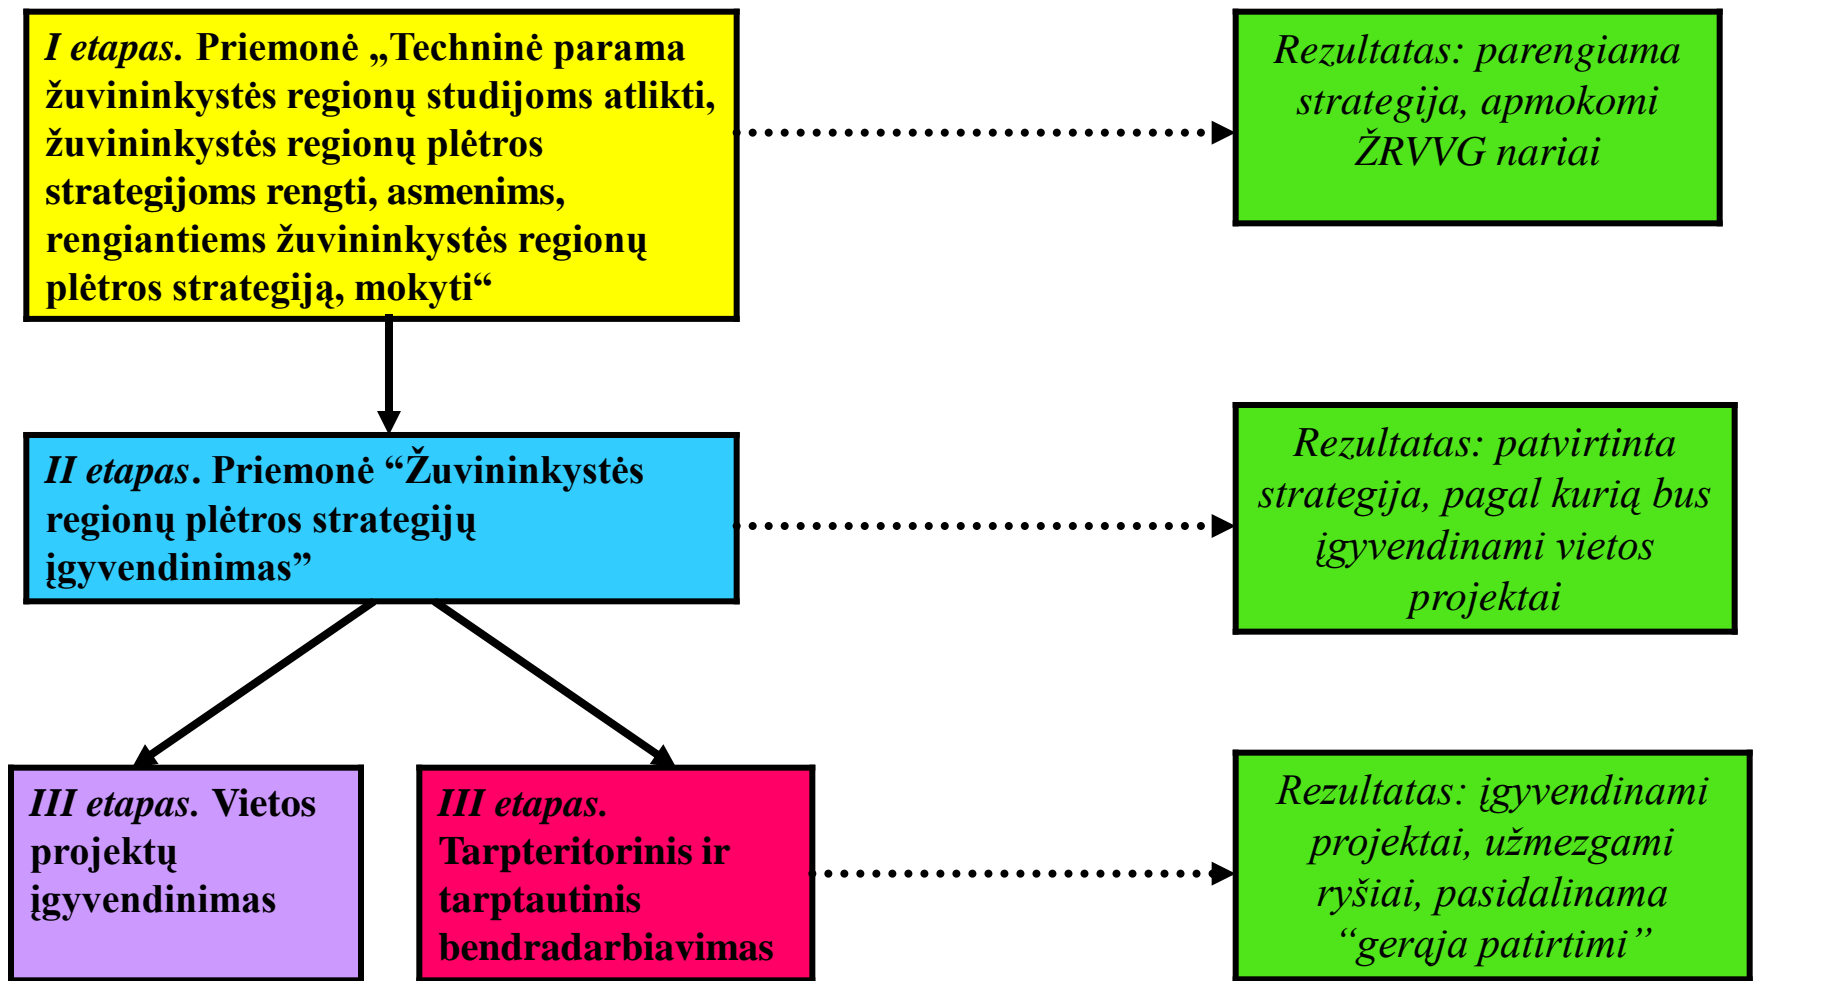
I etapas. Priemonė „Techninė parama žuvininkystės regionų studijoms atlikti, žuvininkystės regionų plėtros strategijoms rengti, asmenims, rengiantiems žuvininkystės regionų plėtros strategiją, mokyti“

Rezultatas: parengiama strategija, apmokomi ŽRVVG nariai

II etapas. Priemonė “Žuvininkystės regionų plėtros strategijų įgyvendinimas”

Rezultatas: patvirtinta strategija, pagal kurią bus įgyvendinami vietos projektai

III etapas. Vietos projektų įgyvendinimas

III etapas. Tarpteritorinis ir tarptautinis bendradarbiavimas

Rezultatas: įgyvendinami projektai, užmezgami ryšiai, pasidalinama “gerąja patirtimi”